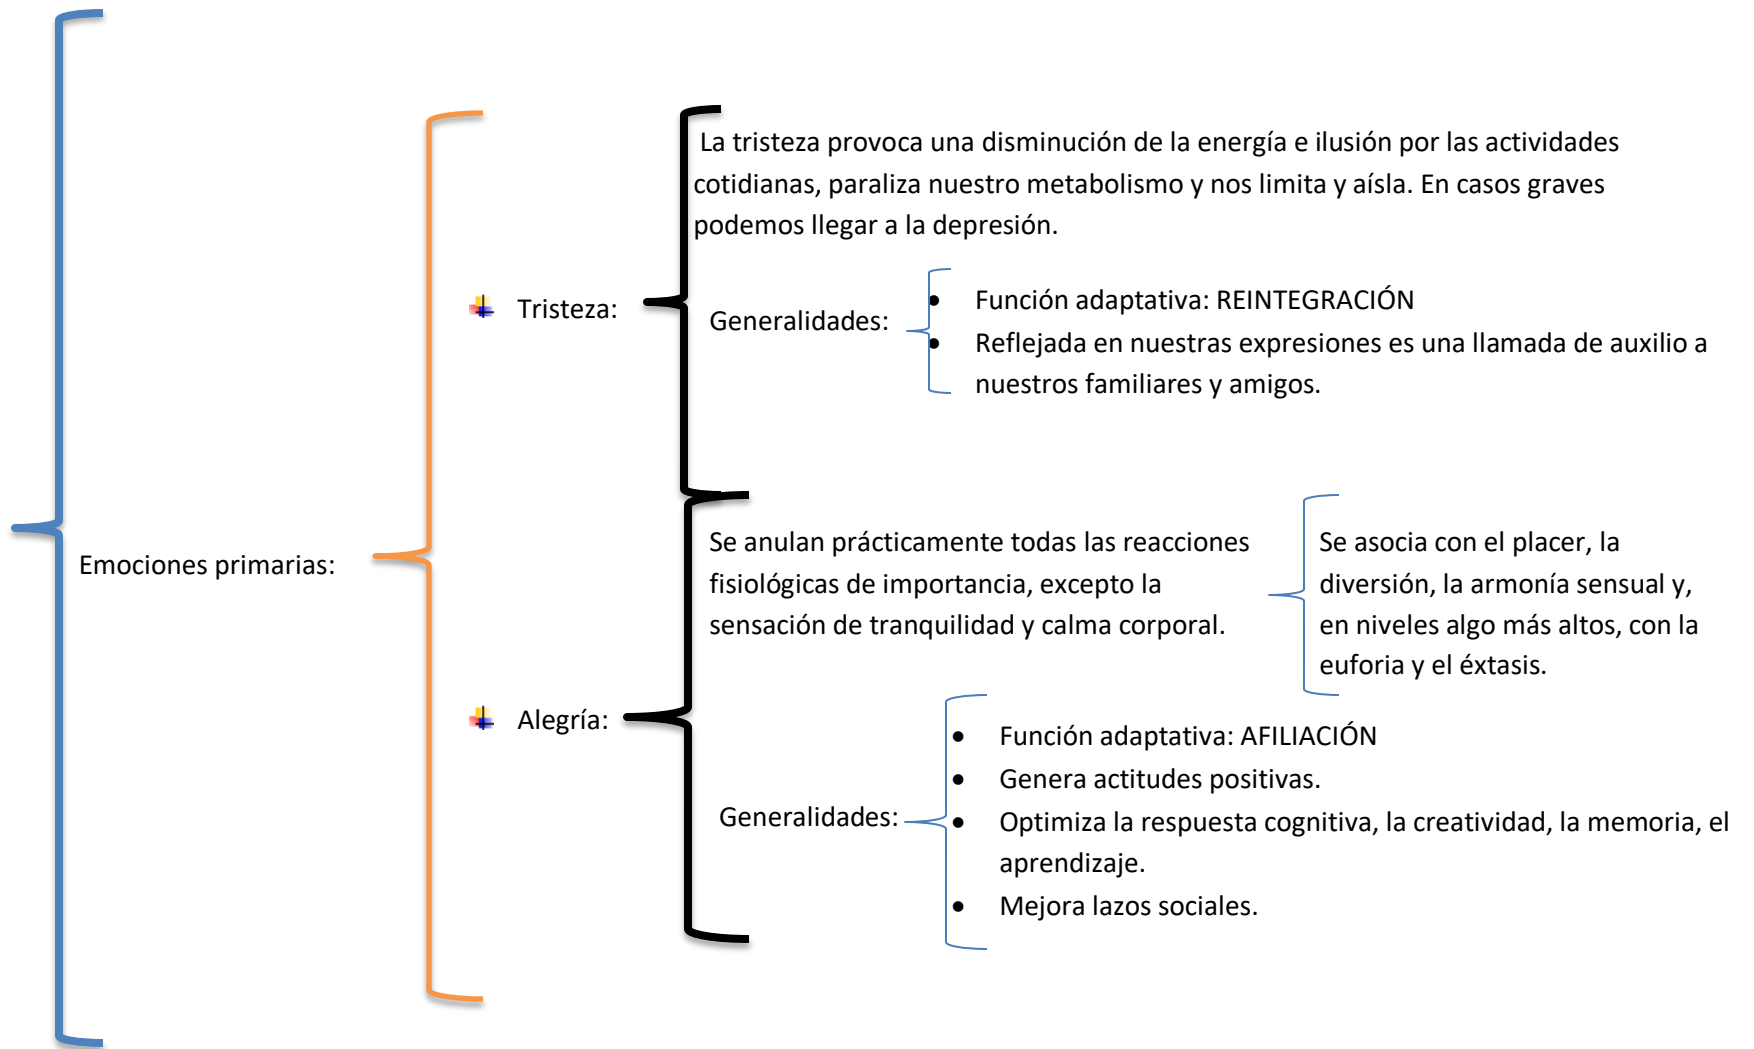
Emociones primarias:

Tristeza:

La tristeza provoca una disminución de la energía e ilusión por las actividades cotidianas, paraliza nuestro metabolismo y nos limita y aísla. En casos graves podemos llegar a la depresión.

Generalidades:
- Función adaptativa: REINTEGRACIÓN
- Reflejada en nuestras expresiones es una llamada de auxilio a nuestros familiares y amigos.

Alegría:

Se anulan prácticamente todas las reacciones fisiológicas de importancia, excepto la sensación de tranquilidad y calma corporal.

Se asocia con el placer, la diversión, la armonía sensual y, en niveles algo más altos, con la euforia y el éxtasis.

Generalidades:
- Función adaptativa: AFILIACIÓN
- Genera actitudes positivas.
- Optimiza la respuesta cognitiva, la creatividad, la memoria, el aprendizaje.
- Mejora lazos sociales.